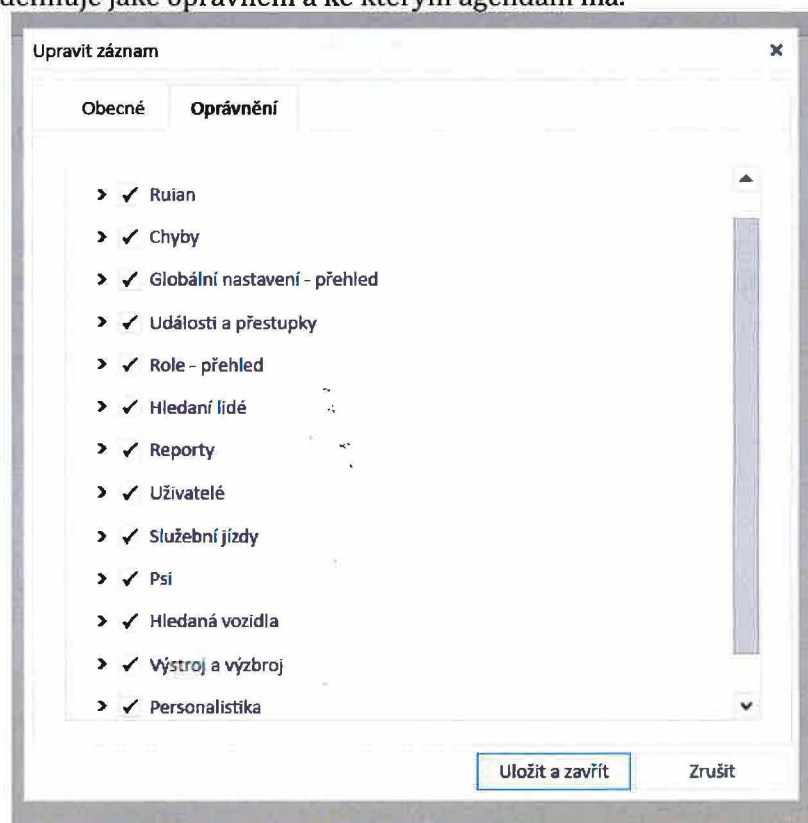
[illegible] jaké oprávnění a ke kterým agendám má.

Upravit záznam

×

Obecné

Oprávnění

Ruian

Chyby

Globální nastavení - přehled

Události a přestupky

Role - přehled

Hledaní lidé

Reporty

Uživatelé

Služební jízdy

Psi

Hledaná vozidla

Výstroj a výzbroj

Personalistika

Uložit a zavřít

Zrušit